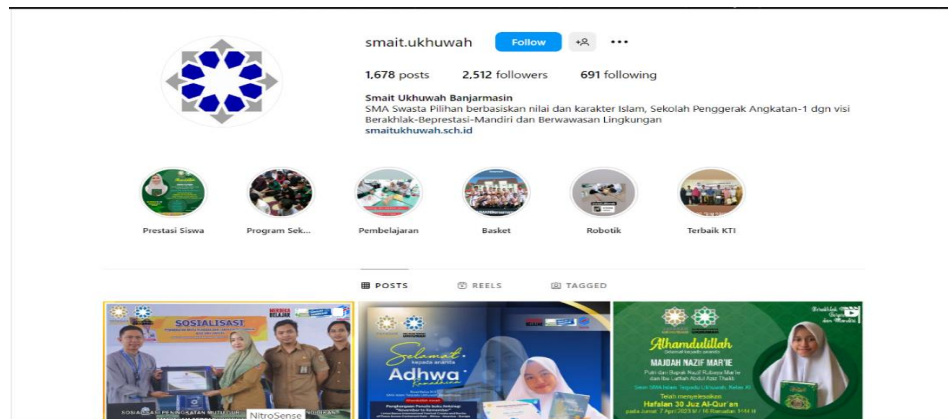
smait.ukhuwah Follow

1,678 posts 2,512 followers 691 following

Smait Ukhuwah Banjarmasin
SMA Swasta Pilihan berbasiskan nilai dan karakter Islam, Sekolah Penggerak Angkatan-1 dgn visi Berakhlak-Beprestasi-Mandiri dan Berwawasan Lingkungan
smaitukhuwah.sch.id

Prestasi Siswa
Program Sek...
Pembelajaran
Basket
Robotik
Terbaik KTI

POSTS REELS TAGGED

SOSIALISASI
NitroSense

Selamat
Adhwa

Alhamdulillah
MAJDAH NAZIF MAR'IE
Hafalan 30 Juz Al-Qur'an